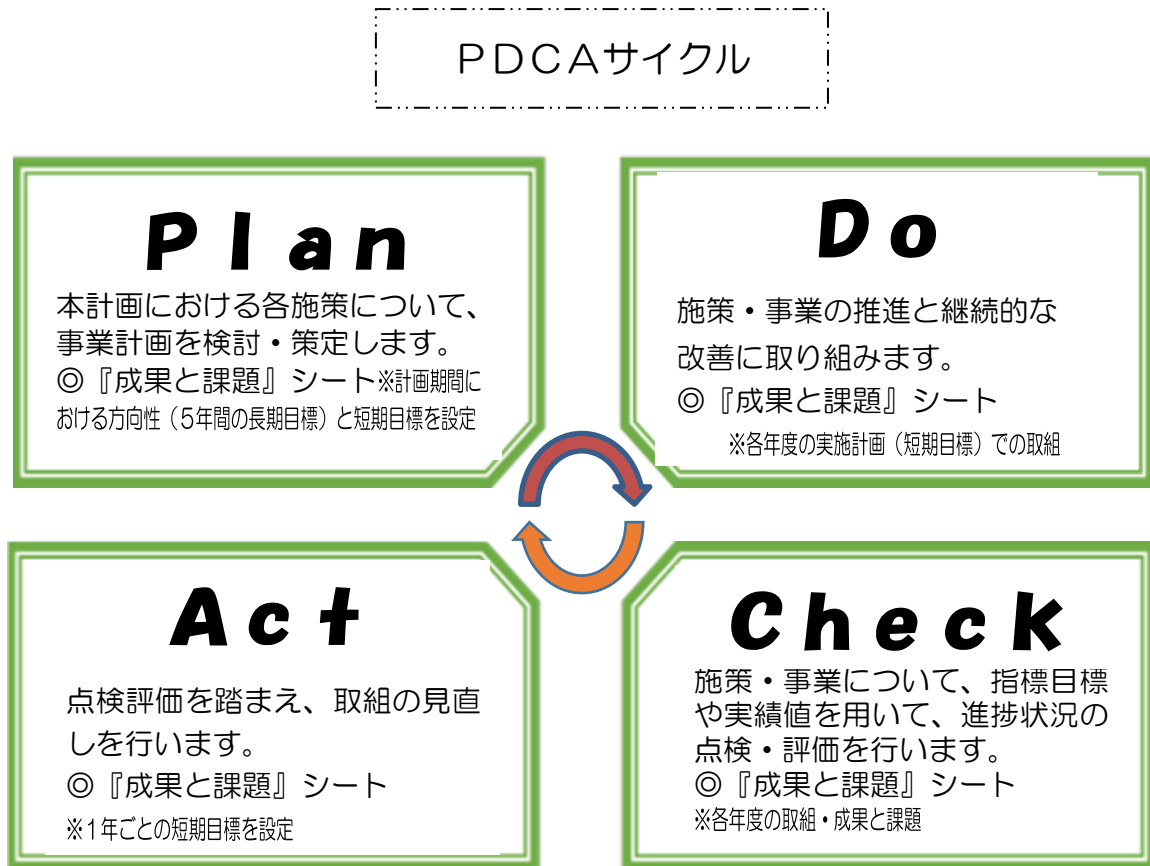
PDCAサイクル

Plan

本計画における各施策について、事業計画を検討・策定します。
◎『成果と課題』シート※計画期間における方向性（5年間の長期目標）と短期目標を設定

Do

施策・事業の推進と継続的な改善に取り組みます。
◎『成果と課題』シート
※各年度の実施計画（短期目標）での取組

Act

点検評価を踏まえ、取組の見直しを行います。
◎『成果と課題』シート
※1年ごとの短期目標を設定

Check

施策・事業について、指標目標や実績値を用いて、進捗状況の点検・評価を行います。
◎『成果と課題』シート
※各年度の取組・成果と課題